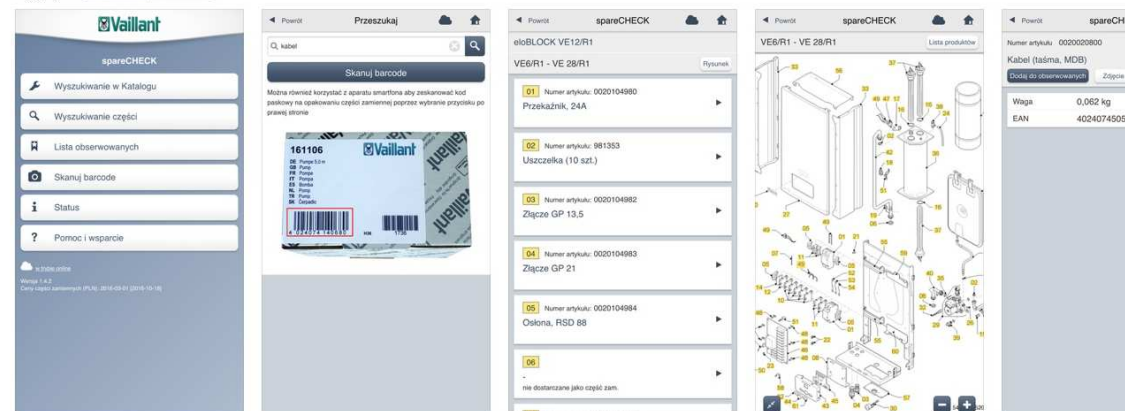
Vaillant

spareCHECK

Wyszukiwanie w Katalogu

Wyszukiwanie części

Lista obserwowanych

Skanuj barcode

Status

Pomoc i wsparcie

w trybie online

Wersja 1.4.2
Ceny części zamiennych (PLN): 2016-03-01 (2016-10-18)

Powrót Przeszukaj

kabel

Skanuj barcode

Można również korzystać z aparatu smartfona aby zeskanować kod paskowy na opakowaniu części zamiennej poprzez wybranie przycisku po prawej stronie

161106

Vaillant

DE Pumpe 5,0 m
GB Pump
FR Pompe
IT Pompa
ES Bomba
NL Pomp
TR Pompa
SK Čerpadlo

Powrót spareCHECK

eloBLOCK VE12/R1

VE6/R1 - VE 28/R1 Rysunek

01 Numer artykułu: 0020104980
Przekaźnik, 24A

02 Numer artykułu: 981353
Uszczelka (10 szt.)

03 Numer artykułu: 0020104982
Złącze GP 13,5

04 Numer artykułu: 0020104983
Złącze GP 21

05 Numer artykułu: 0020104984
Osłona, RSD 88

06
-
nie dostarczane jako część zam.

Powrót spareCHECK

VE6/R1 - VE 28/R1 Lista produktów

Powrót spareCH

Numer artykułu 0020020800
Kabel (taśma, MDB)

Dodaj do obserwowanych Zdjęcie

| Waga | 0,062 kg |
|---|---|
| EAN | 4024074505 |